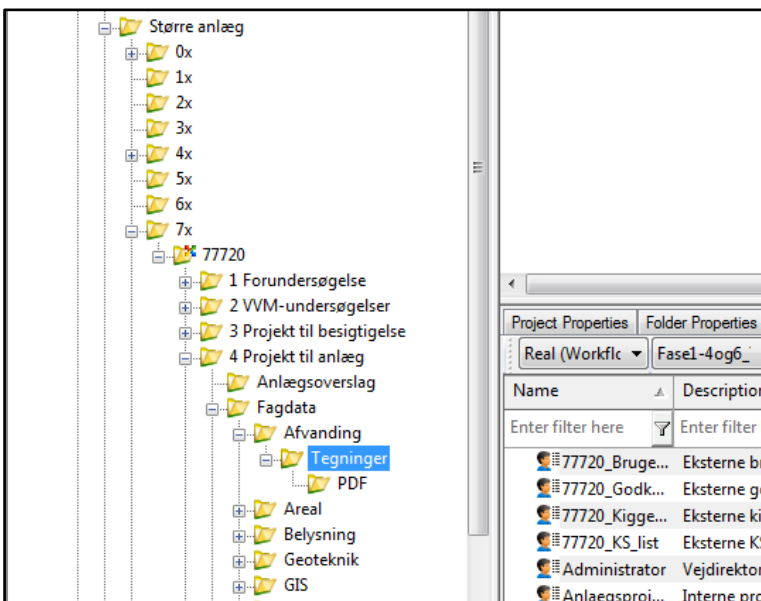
Større anlæg
0x
1x
2x
3x
4x
5x
6x
7x
77720
1 Forundersøgelse
2 VVM-undersøgelser
3 Projekt til besigtigelse
4 Projekt til anlæg
Anlægsoverslag
Fagdata
Afvanding
Tegninger
PDF
Areal
Belysning
Geoteknik
GIS

Project Properties
Folder Properties
Real (Workflc
Fase1-4og6_
Name
Description
Enter filter here
Enter filter
77720_Bruge...
Eksterne br
77720_Godk...
Eksterne go
77720_Kigge...
Eksterne ki
77720_KS_list
Eksterne KS
Administrator
Vejdirektor
Anlaegsproj...
Interne pro